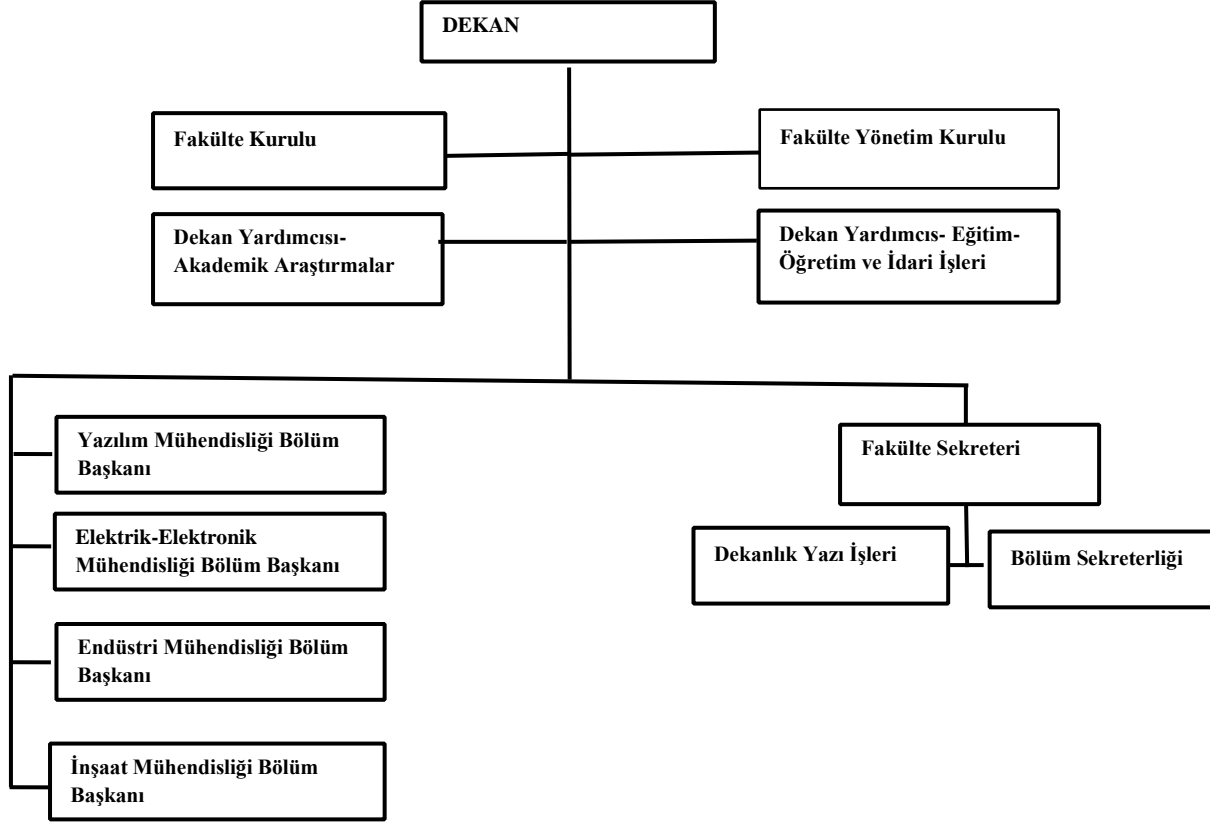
DEKAN

Fakülte Kurulu

Fakülte Yönetim Kurulu

Dekan Yardımcısı-Akademik Araştırmalar

Dekan Yardımcıs- Eğitim-Öğretim ve İdari İşleri

Yazılım Mühendisliği Bölüm Başkanı

Elektrik-Elektronik Mühendisliği Bölüm Başkanı

Endüstri Mühendisliği Bölüm Başkanı

İnşaat Mühendisliği Bölüm Başkanı

Fakülte Sekreteri

Dekanlık Yazı İşleri

Bölüm Sekreterliği